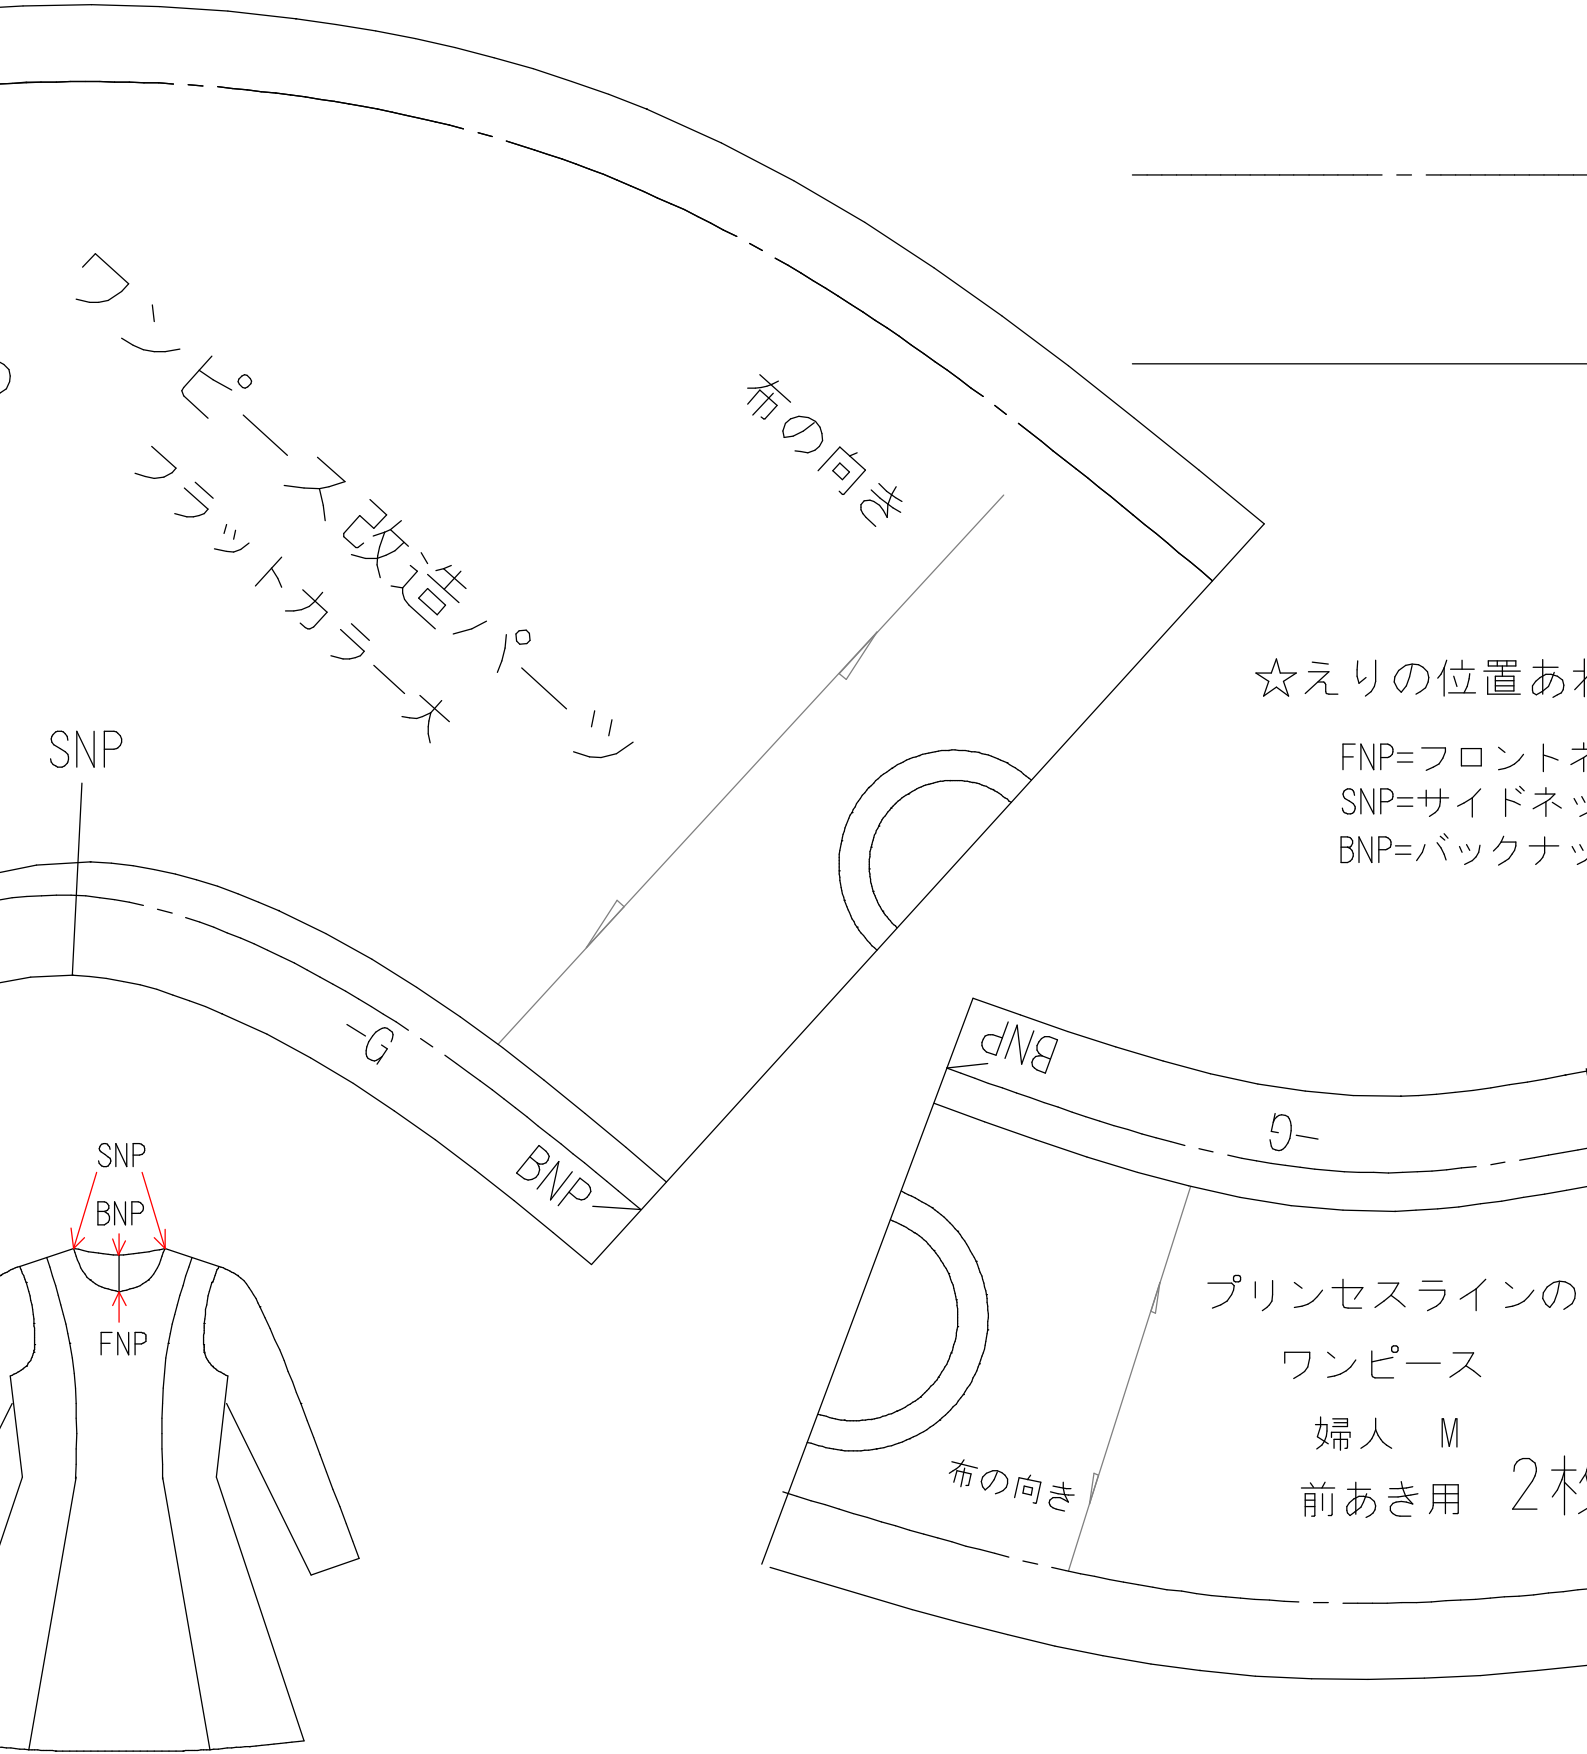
ワンピース改造パーツ
フラットカラーオ

布の向き

SNP

G

BNP

SNP
BNP
FNP

☆えりの位置あ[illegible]

FNP=フロントネ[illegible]
SNP=サイドネッ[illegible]
BNP=バックナッ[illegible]

BNP

G

プリンセスラインの
ワンピース
婦人 M
前あき用 2枚

布の向き